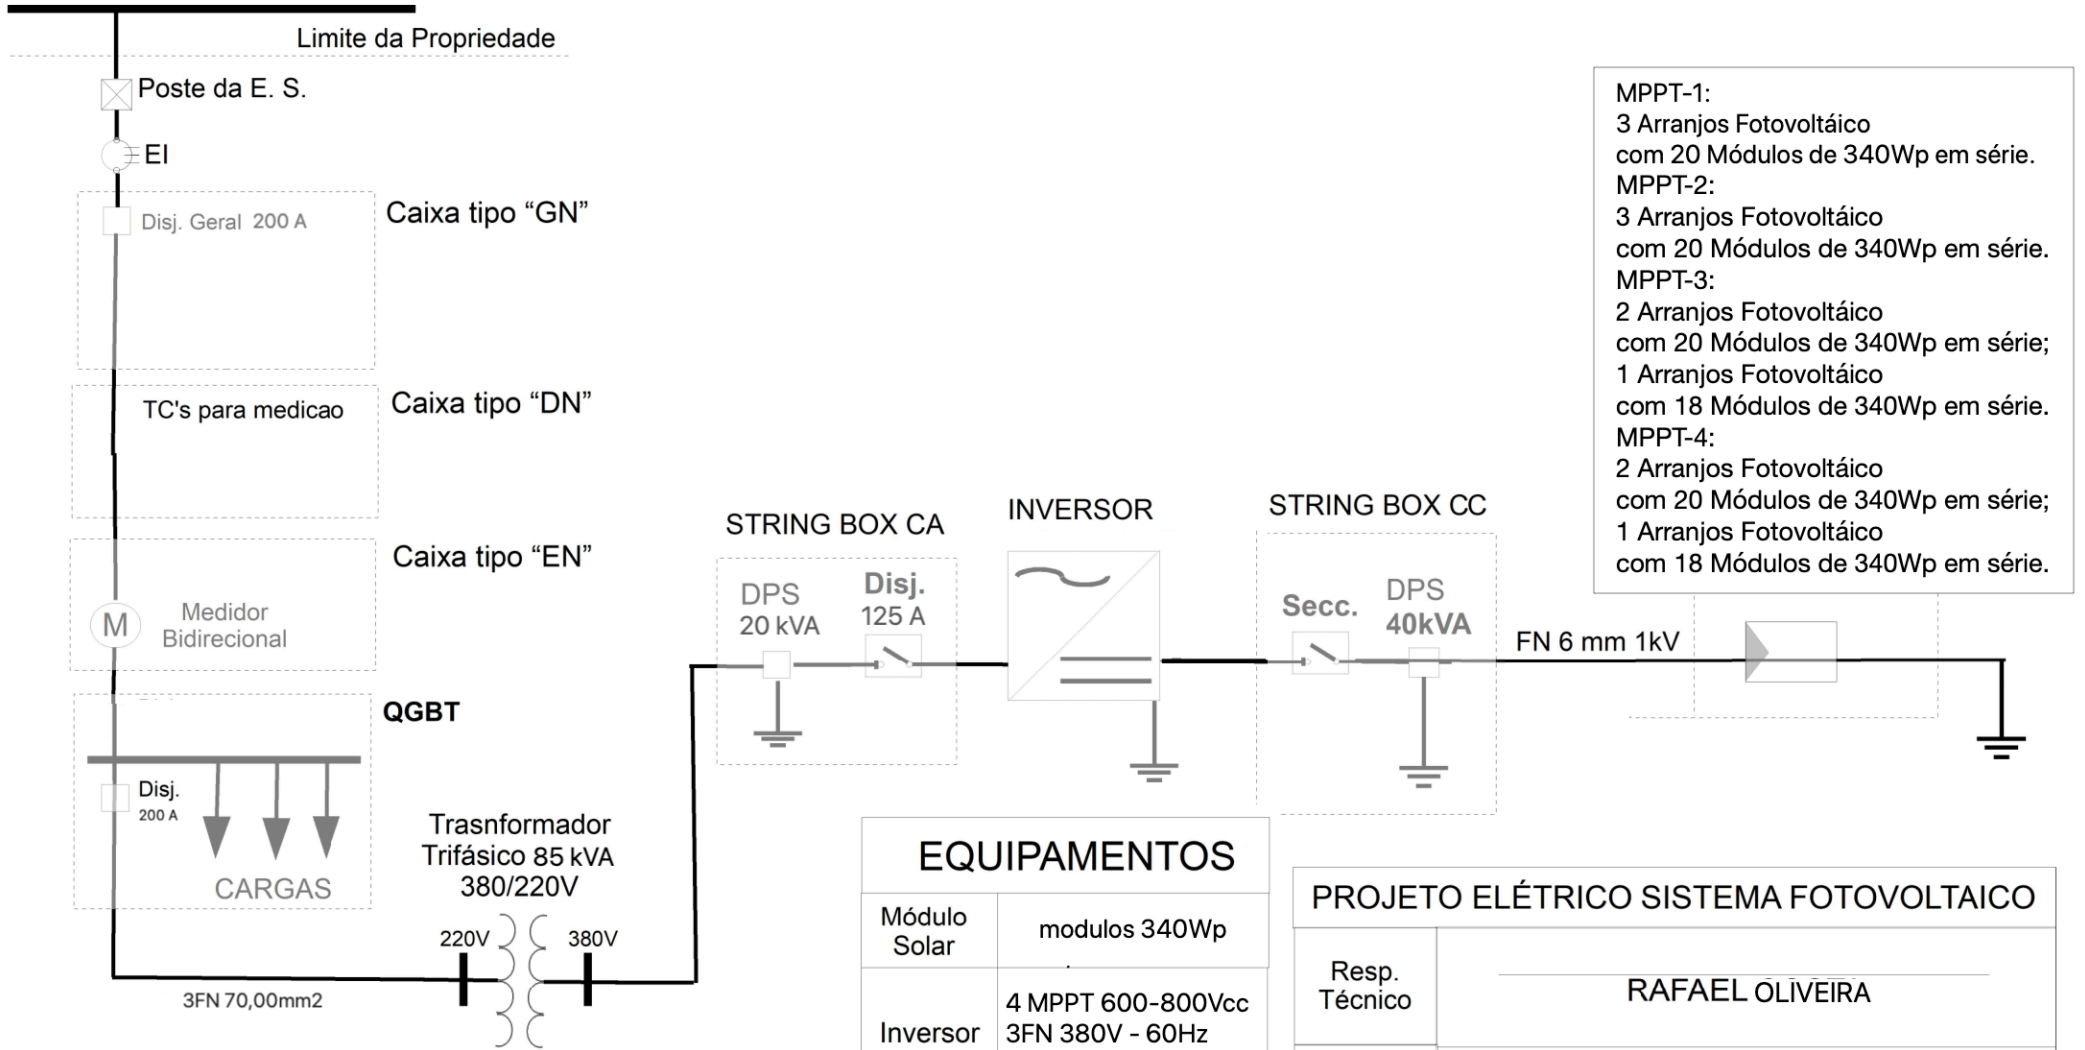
Limite da Propriedade

Poste da E. S.

EI

Disj. Geral 200 A

Caixa tipo “GN”

TC's para medicao

Caixa tipo “DN”

Caixa tipo “EN”

M

Medidor Bidirecional

QGBT

Disj. 200 A

CARGAS

Trasnformador Trifásico 85 kVA 380/220V

220V

380V

3FN 70,00mm2

STRING BOX CA

DPS 20 kVA

Disj. 125 A

INVERSOR

STRING BOX CC

Secc.

DPS 40kVA

FN 6 mm 1kV

MPPT-1:
3 Arranjos Fotovoltáico
com 20 Módulos de 340Wp em série.
MPPT-2:
3 Arranjos Fotovoltáico
com 20 Módulos de 340Wp em série.
MPPT-3:
2 Arranjos Fotovoltáico
com 20 Módulos de 340Wp em série;
1 Arranjos Fotovoltáico
com 18 Módulos de 340Wp em série.
MPPT-4:
2 Arranjos Fotovoltáico
com 20 Módulos de 340Wp em série;
1 Arranjos Fotovoltáico
com 18 Módulos de 340Wp em série.

| EQUIPAMENTOS | |
|---|---|
| Módulo Solar | modulos 340Wp |
| Inversor | 4 MPPT 600-800Vcc 3FN 380V - 60Hz |

| PROJETO ELÉTRICO SISTEMA FOTOVOLTAICO | |
|---|---|
| Resp. Técnico | RAFAEL OLIVEIRA |